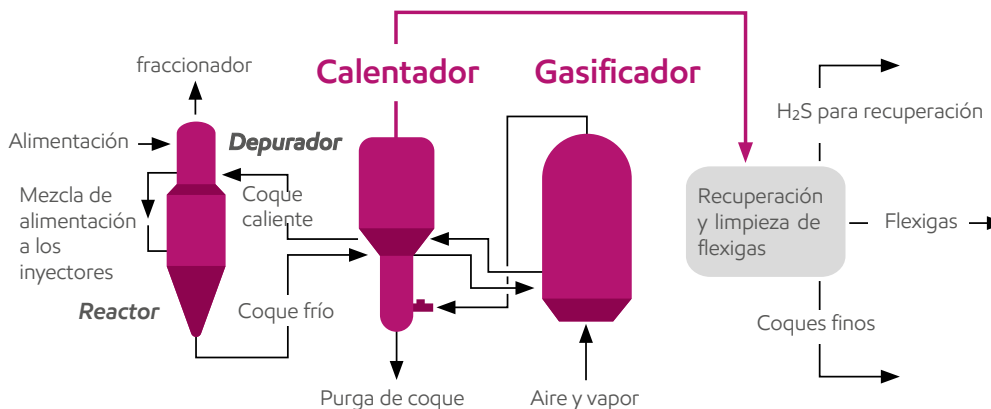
fraccionador

Calentador

Gasificador

Alimentación

Depurador

Mezcla de alimentación a los inyectores

Coque caliente

Reactor

Coque frío

Purga de coque

Aire y vapor

$H_2S$ para recuperación

Recuperación y limpieza de flexigas

Flexigas

Coques finos